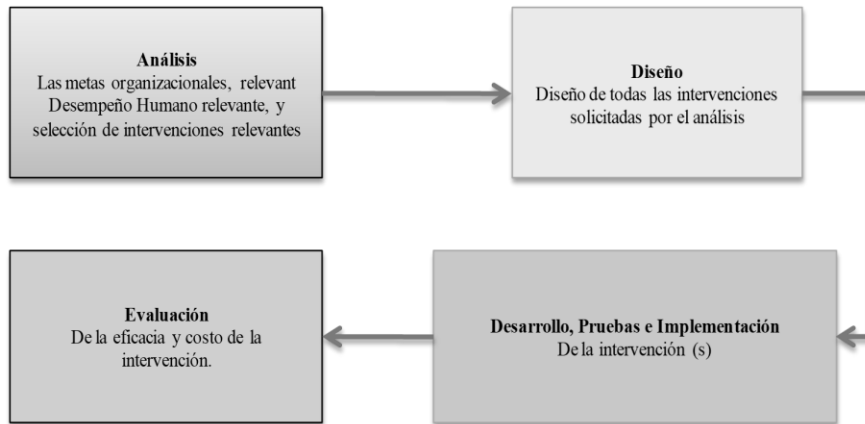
**Análisis**
Las metas organizacionales, relevant Desempeño Humano relevante, y selección de intervenciones relevantes

**Diseño**
Diseño de todas las intervenciones solicitadas por el análisis

**Evaluación**
De la eficacia y costo de la intervención.

**Desarrollo, Pruebas e Implementación**
De la intervención (s)